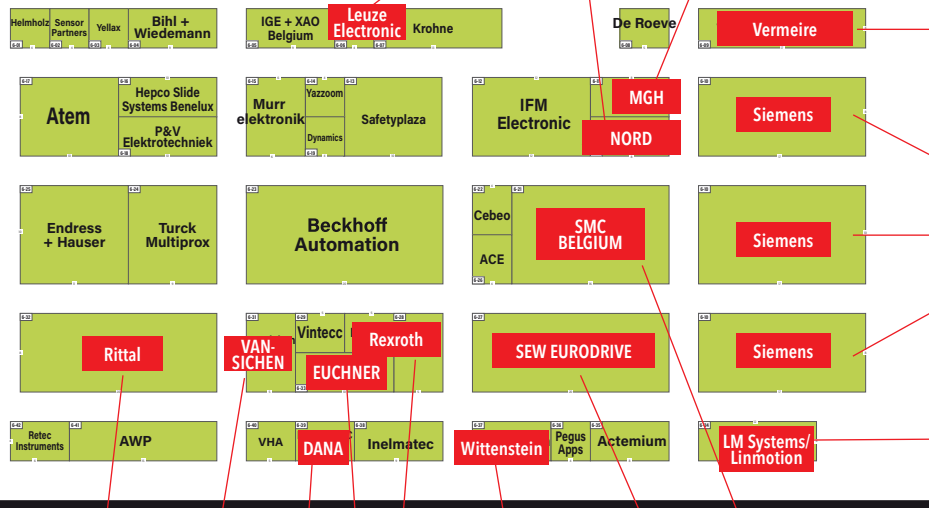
Helmholz
Sensor Partners
Yellax
Bihl + Wiedemann
6-01
6-02
6-03
6-04

IGE + XAO Belgium
Leuze Electronic
Krohne
6-05
6-06
6-07

De Roeve
Vermeire
6-08
6-09

Atem
6-07
6-16
Hepco Slide Systems Benelux
P&V Elektrotechniek
6-18

Murr elektronik
Yazzoom
Safetyplaza
Dynamics
6-15
6-14
6-13

IFM Electronic
MGH
NORD
6-12

Siemens
6-10

Endress + Hauser
Turck Multiprox
6-25
6-24

Beckhoff Automation
6-23

Cebeo
ACE
SMC BELGIUM
6-22
6-21
6-20

Siemens
6-19

Rittal
6-32

VAN-SICHEN
Vintecc
Rexroth
EUCHNER
6-31
6-33

SEW EURODRIVE
6-27

Siemens
6-18

Retec Instruments
AWP
6-42
6-41

VHA
DANA
Inelmatec
6-40
6-39
6-38

Wittenstein
Pegus Apps
Actemium
6-37
6-36
6-35

LM Systems/ Linmotion
6-34